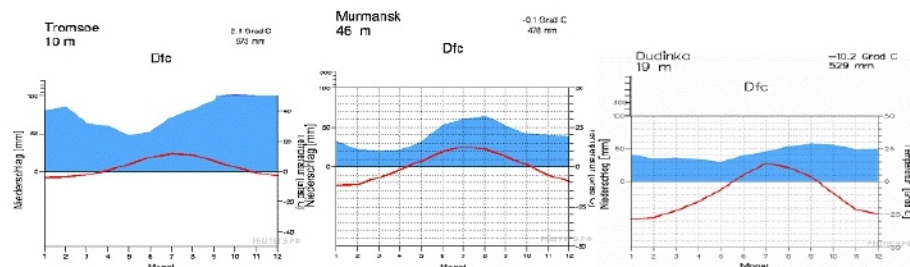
Tromsoe
10 m
2.1 Grad C
973 mm
Dfc
100
50
0
Niederschlag [mm]
40
20
0
-20
-40
Temperatur [°C]
1 2 3 4 5 6 7 8 9 10 11 12
Monat

Murmansk
46 m
-0.1 Grad C
478 mm
Dfc
100
50
0
Niederschlag [mm]
50
25
0
-25
-50
Temperatur [°C]
1 2 3 4 5 6 7 8 9 10 11 12
Monat

Dudinka
19 m
-10.2 Grad C
529 mm
Dfc
100
50
0
Niederschlag [mm]
50
25
0
-25
Temperatur [°C]
1 2 3 4 5 6 7 8 9 10 11 12
Monat